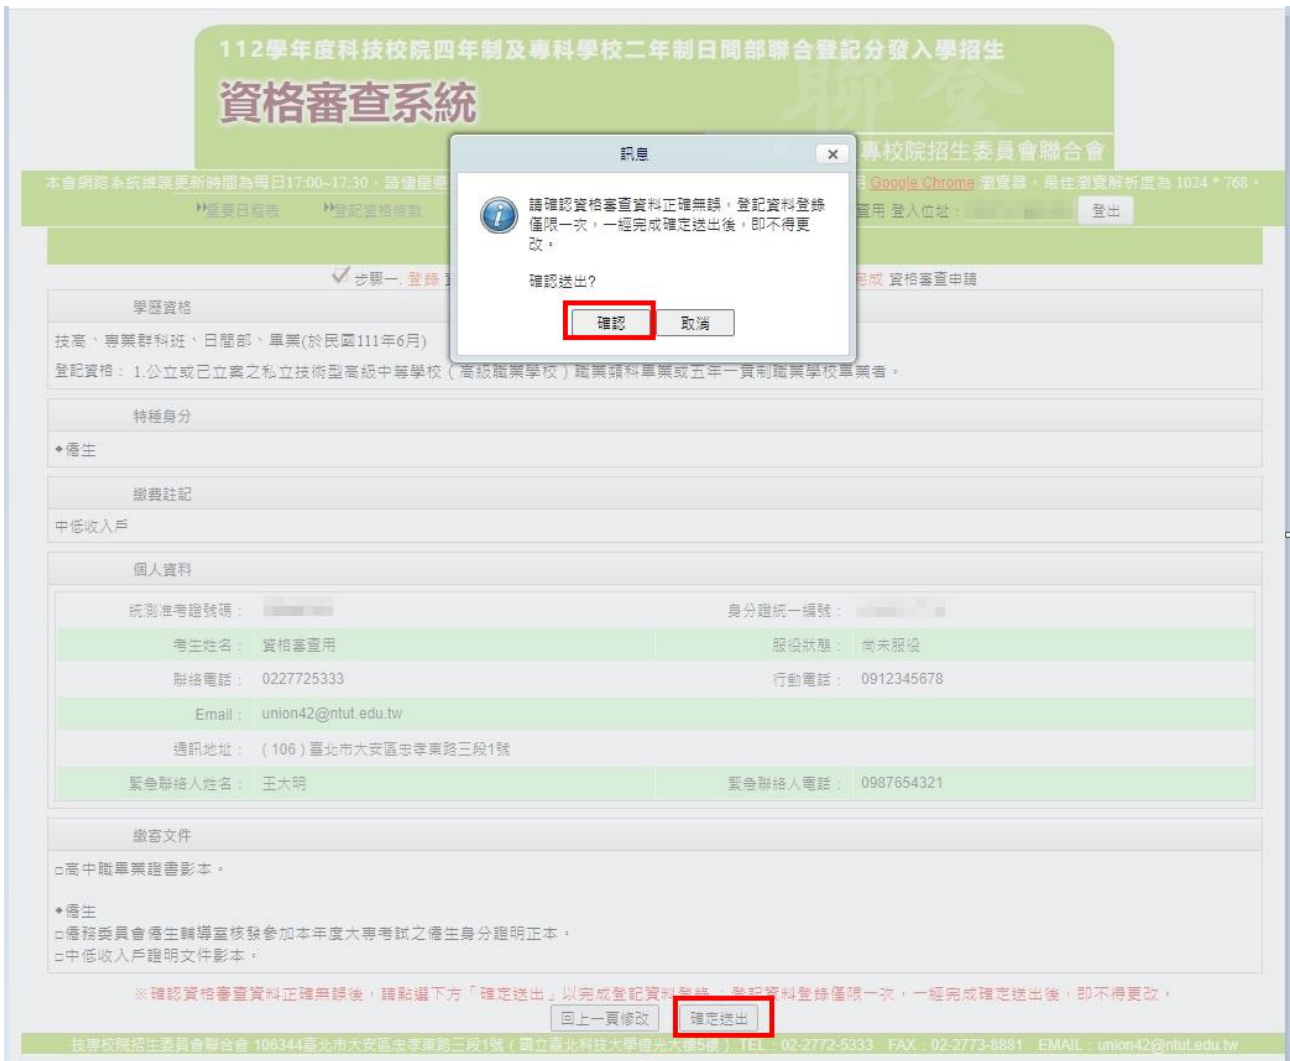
112學年度科技校院四年制及專科學校二年制日間部聯合登記分發入學招生
資格審查系統
專校院招生委員會聯合會

本會網路系統維護更新時間為每日17:00~17:30，請儘量避 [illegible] 用 Google Chrome 瀏覽器，最佳瀏覽解析度為 1024 * 768。

▸重要日程表 ▸登記資格條款 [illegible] 查用 登入位址：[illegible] 登出

訊息

請確認資格審查資料正確無誤，登記資料登錄僅限一次，一經完成確定送出後，即不得更改。

確認送出?

確認 取消

✓ 步驟一. 登錄 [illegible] 完成 資格審查申請

學歷資格
技高、專業群科班、日間部、畢業(於民國111年6月)
登記資格：1.公立或已立案之私立技術型高級中等學校（高級職業學校）職業類科畢業或五年一貫制職業學校畢業者。

特種身分
◆僑生

繳費註記
中低收入戶

個人資料

| 統測准考證號碼： | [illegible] | 身分證統一編號： | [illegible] |
|---|---|---|---|
| 考生姓名： | 資格審查用 | 服役狀態： | 尚未服役 |
| 聯絡電話： | 0227725333 | 行動電話： | 0912345678 |
| Email： | union42@ntut.edu.tw | | |
| 通訊地址： | (106)臺北市大安區忠孝東路三段1號 | | |
| 緊急聯絡人姓名： | 王大明 | 緊急聯絡人電話： | 0987654321 |

繳寄文件
□高中職畢業證書影本。

◆僑生
□僑務委員會僑生輔導室核發參加本年度大專考試之僑生身分證明正本。
□中低收入戶證明文件影本。

※確認資格審查資料正確無誤後，請點選下方「確定送出」以完成登記資料登錄，登記資料登錄僅限一次，一經完成確定送出後，即不得更改。

回上一頁修改 確定送出

技專校院招生委員會聯合會 106344臺北市大安區忠孝東路三段1號（國立臺北科技大學億光大樓5樓） TEL：02-2772-5333 FAX：02-2773-8881 EMAIL：union42@ntut.edu.tw